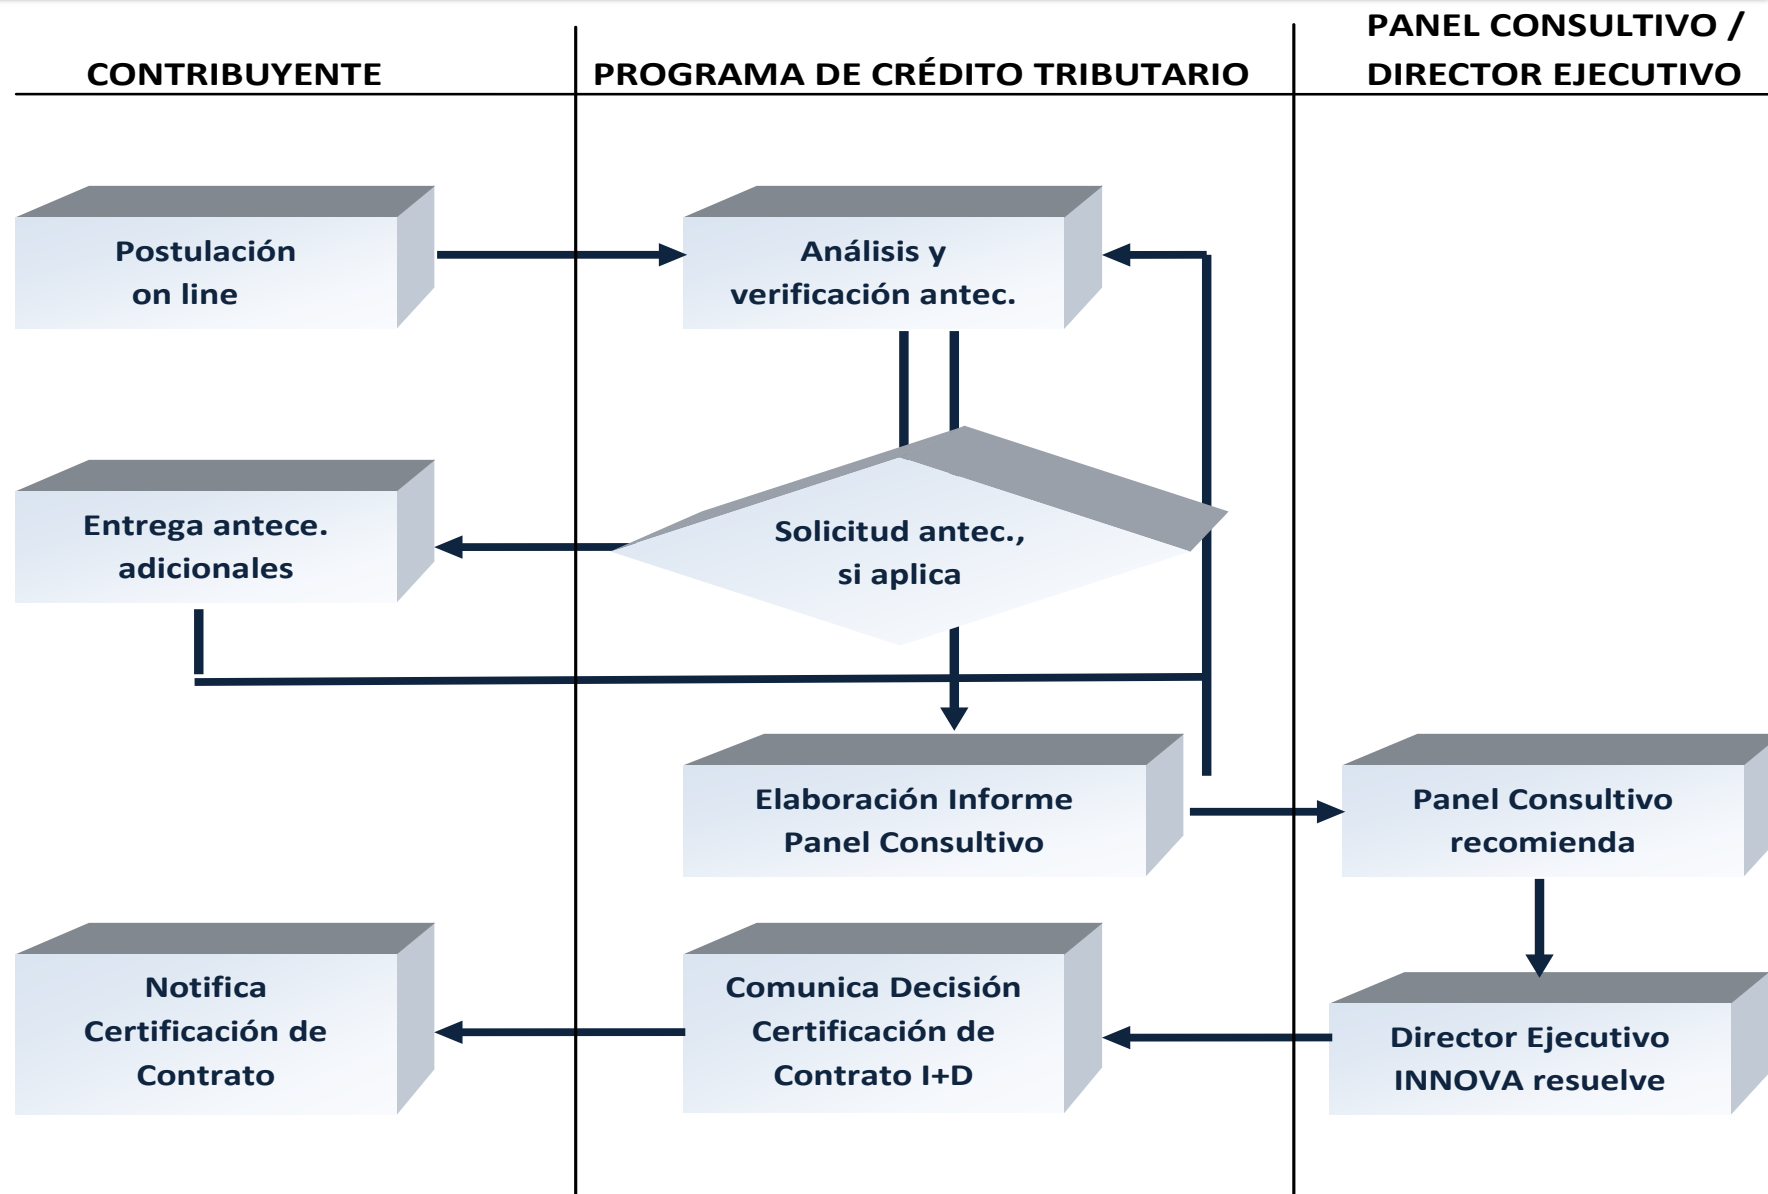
CONTRIBUYENTE

PROGRAMA DE CRÉDITO TRIBUTARIO

PANEL CONSULTIVO / DIRECTOR EJECUTIVO

Postulación on line

Análisis y verificación antec.

Entrega antece. adicionales

Solicitud antec., si aplica

Elaboración Informe Panel Consultivo

Panel Consultivo recomienda

Notifica Certificación de Contrato

Comunica Decisión Certificación de Contrato I+D

Director Ejecutivo INNOVA resuelve